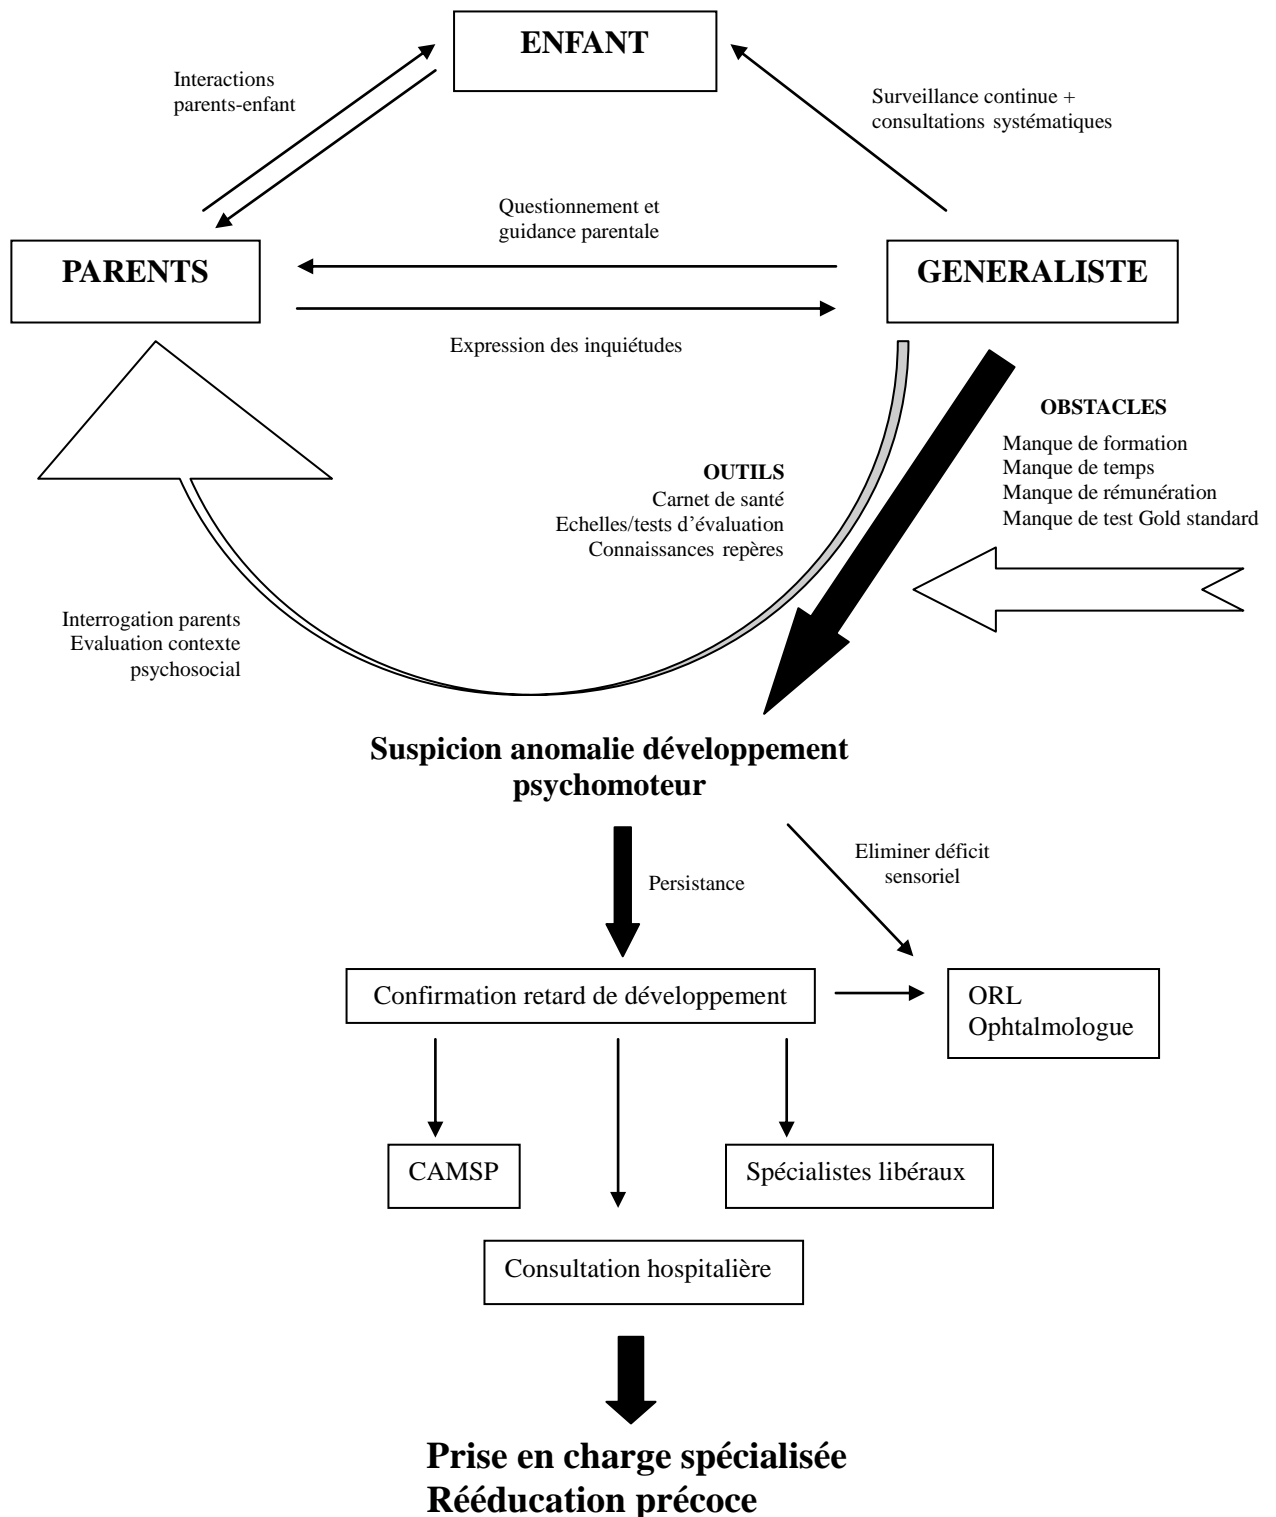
ENFANT

Interactions parents-enfant

Surveillance continue + consultations systématiques

Questionnement et guidance parentale

PARENTS

GENERALISTE

Expression des inquiétudes

OBSTACLES
Manque de formation
Manque de temps
Manque de rémunération
Manque de test Gold standard

OUTILS
Carnet de santé
Echelles/tests d'évaluation
Connaissances repères

Interrogation parents
Evaluation contexte psychosocial

Suspicion anomalie développement psychomoteur

Persistance

Eliminer déficit sensoriel

Confirmation retard de développement

ORL
Ophtalmologue

CAMSP

Spécialistes libéraux

Consultation hospitalière

Prise en charge spécialisée
Rééducation précoce